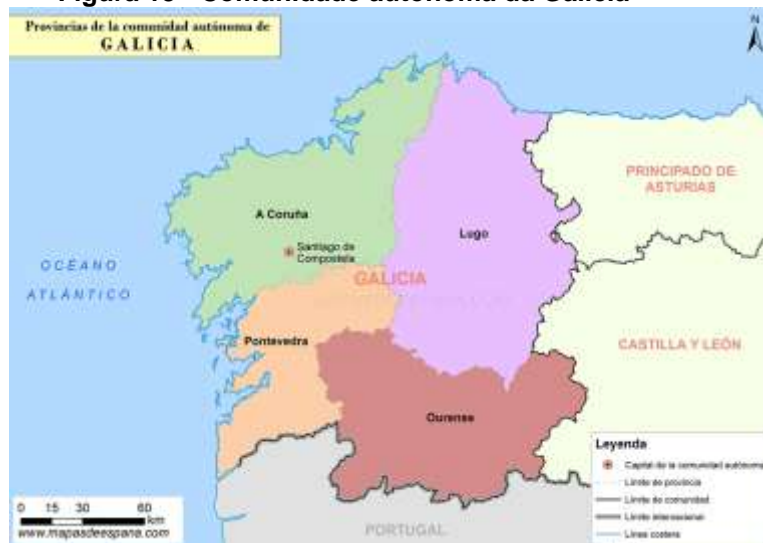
Figura 10 - Comunidade autónoma da Galicia

Provincias de la comunidad autónoma de
GALICIA

N

PRINCIPADO DE ASTURIAS

A Coruña

Santiago de Compostela

Lugo

OCÉANO ATLÁNTICO

GALICIA

Pontevedra

CASTILLA Y LEÓN

Ourense

Leyenda
Capital de la comunidad autónoma
Límite de provincia
Límite de comunidad
Límite internacional
Línea costera

0 15 30 60 km
www.mapasdeespana.com

PORTUGAL